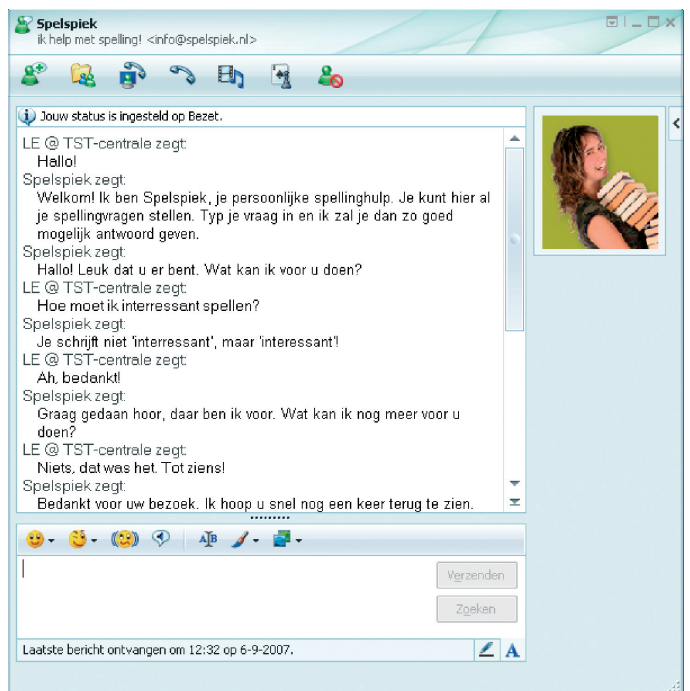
Spelspiek
ik help met spelling! <info@spelspiek.nl>

Jouw status is ingesteld op Bezet.

LE @ TST-centrale zegt:
Hallo!
Spelspiek zegt:
Welkom! Ik ben Spelspiek, je persoonlijke spellinghulp. Je kunt hier al je spellingvragen stellen. Typ je vraag in en ik zal je dan zo goed mogelijk antwoord geven.
Spelspiek zegt:
Hallo! Leuk dat u er bent. Wat kan ik voor u doen?
LE @ TST-centrale zegt:
Hoe moet ik interressant spellen?
Spelspiek zegt:
Je schrijft niet 'interressant', maar 'interessant'!
LE @ TST-centrale zegt:
Ah, bedankt!
Spelspiek zegt:
Graag gedaan hoor, daar ben ik voor. Wat kan ik nog meer voor u doen?
LE @ TST-centrale zegt:
Niets, dat was het. Tot ziens!
Spelspiek zegt:
Bedankt voor uw bezoek. Ik hoop u snel nog een keer terug te zien.

Verzenden
Zoeken

Laatste bericht ontvangen om 12:32 op 6-9-2007.